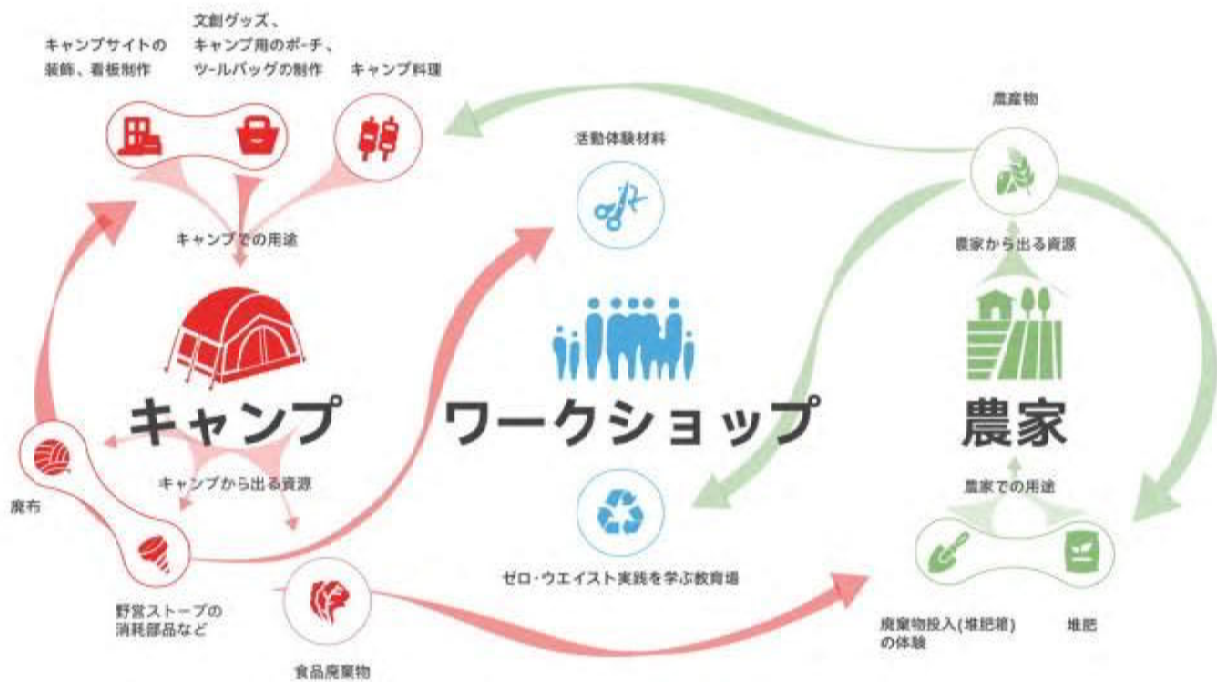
キャンプサイトの装飾、看板制作

文創グッズ、キャンプ用のポーチ、ツールバッグの制作

キャンプ料理

キャンプでの用途

キャンプ

キャンプから出る資源

廃布

野営ストーブの消耗部品など

食品廃棄物

活動体験材料

ワークショップ

ゼロ・ウエイスト実践を学ぶ教育場

農産物

農家から出る資源

農家

農家での用途

廃棄物投入(堆肥箱)の体験

堆肥